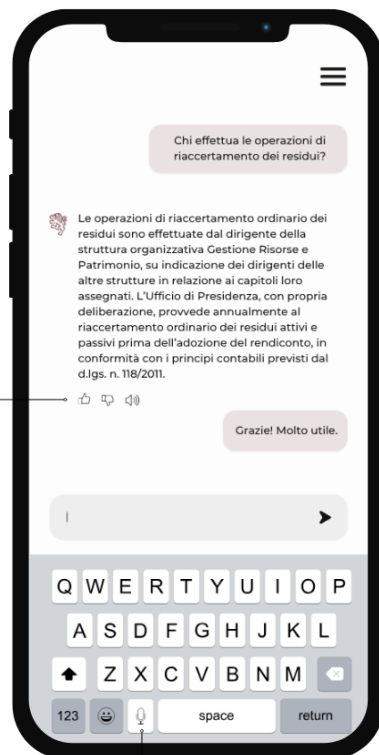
Chi effettua le operazioni di riaccertamento dei residui?

Le operazioni di riaccertamento ordinario dei residui sono effettuate dal dirigente della struttura organizzativa Gestione Risorse e Patrimonio, su indicazione dei dirigenti delle altre strutture in relazione ai capitoli loro assegnati. L'Ufficio di Presidenza, con propria deliberazione, provvede annualmente al riaccertamento ordinario dei residui attivi e passivi prima dell'adozione del rendiconto, in conformità con i principi contabili previsti dal d.lgs. n. 118/2011.

Grazie! Molto utile.

Q W E R T Y U I O P
A S D F G H J K L
Z X C V B N M
123 space return